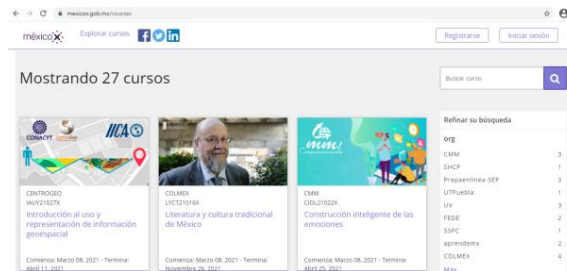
mexicox.gob.mx/courses

méxicoX

Explorar cursos

Registrarse

Iniciar sesión

Mostrando 27 cursos

Buscar curso

Refinar su búsqueda

org

| | |
|---|---|
| CMM | 3 |
| SHCP | 1 |
| Prepaenlinea-SEP | 3 |
| UTPuebla | 1 |
| UV | 3 |
| FEDE | 2 |
| SSPC | 1 |
| aprendemx | 2 |
| COLMEX | 4 |

Más

CONACYT

IICA

CENTROGEO
IAUY21027X
Introducción al uso y representación de información geoespacial
Comienza: Marzo 08, 2021 - Termina: Abril 11, 2021

COLMEX
LYCT21016X
Literatura y cultura tradicional de México
Comienza: Marzo 08, 2021 - Termina: Noviembre 26, 2021

CMM
CIDL21022X
Construcción inteligente de las emociones
Comienza: Marzo 08, 2021 - Termina: Abril 25, 2021